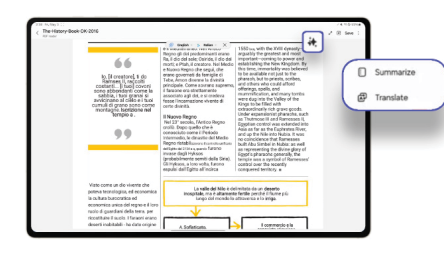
The-History-Book-OK-2019

Io, [il creatore], Io che Rallegro il raccoglitori costanti... [i suoi covoni sono abbastanza] come la sabbia, i [suoi granai si avvicinano al cielo] e i suoi cumuli di grano sono come montagne. **Festa della Fecondità a coloro che innalzano nel tempio e ...**

Aegypt (il) dei predominant wearer ila, il dio del sole. Ancora, il dio dei morti, e Ptah, il creatore. Nel Medio e Nuovo Regno dei regali, che erano governati da famiglie di Tebe, Amon divenne la divinità principale. Come scrivano supremo, il Dio era strettamente associato agli dèi, e si credeva fosse l'incarnazione vivente di detto divinità.

Il Nuovo Regno
Nel 22° secolo, l'Antico Regno crollò. Dopo quello che è conosciuto come il Periodo Intermedio, le dinastie del Medio Regno ristabilirono un controllo fermo ... faraoni invase degli Hyksos (probabilmente semiti della Siria). Gli Hyksos, a loro volta, furono espulsi dall'Egitto all'inizio

1550 BCE, with the XVIII dynasty arguably the greatest and most important—coming to power and establishing the New Kingdom. By this time, monarchies was believed to be available not just to the pharaoh, but to priests, scribes, and others who could afford offerings, spells, and mummification, and many tombs were dug into the Valley of the Kings to be filled with extraordinarily rich grave goods. Under expansionist pharaohs, such as Thutmose III and Ramesses II, Egyptian control was extended into Asia as far as the Euphrates River, and up the Nile into Nubia. It was no coincidence that Ramesses II built Abu Simbel in Nubia: as well as representing the divine glory of Egypt's pharaohic generally, the temple was a reminder of Ramesses' control over the recently conquered territory. ...

Vizio come un dio vivente che poteva tecnologia, ed economia la cultura burocratica ed economica unica del regno e il loro ruolo di guardiani della terra, per garantire che il nucleo non vivono desert inabitabili tra il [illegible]

La valle del Nilo è delimitata da un deserto inospitale, ma è altamente fertile perché il fiume si inonda ogni anno del modo la attraversa e la irriga.

A Sollevazioni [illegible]

F Il commercio e la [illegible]

Summarize

Translate